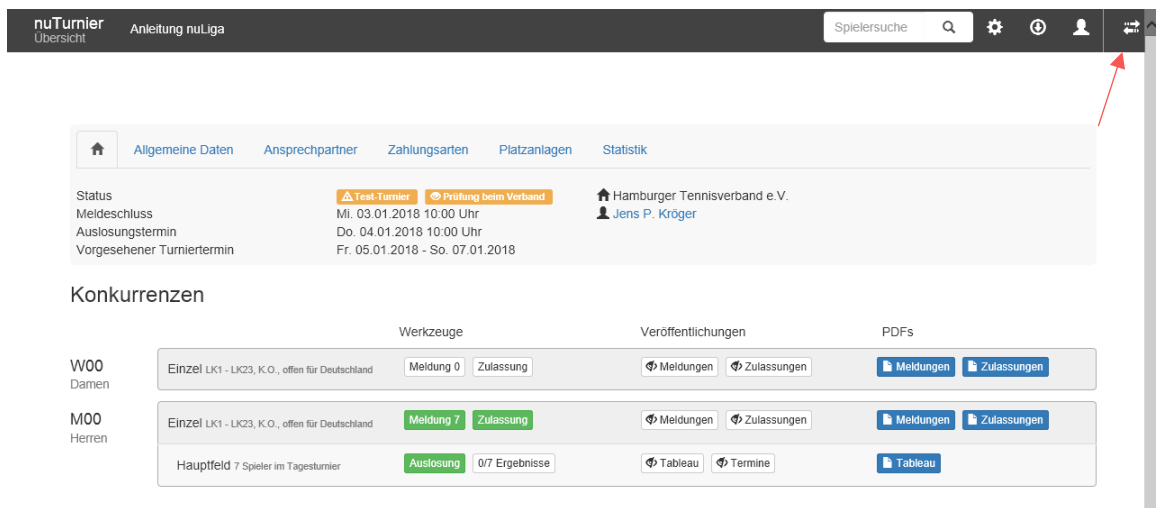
nuTurnier
Übersicht

Anleitung nuLiga

Spielersuche

Allgemeine Daten | Ansprechpartner | Zahlungsarten | Platzanlagen | Statistik

Status — Test-Turnier — Prüfung beim Verband — Hamburger Tennisverband e.V.
Meldeschluss — Mi. 03.01.2018 10:00 Uhr — Jens P. Kröger
Auslosungstermin — Do. 04.01.2018 10:00 Uhr
Vorgesehener Turniertermin — Fr. 05.01.2018 - So. 07.01.2018

Konkurrenzen

| | | Werkzeuge | Veröffentlichungen | PDFs |
|---|---|---|---|---|
| W00 Damen | Einzel LK1 - LK23, K.O., offen für Deutschland | Meldung 0, Zulassung | Meldungen, Zulassungen | Meldungen, Zulassungen |
| M00 Herren | Einzel LK1 - LK23, K.O., offen für Deutschland | Meldung 7, Zulassung | Meldungen, Zulassungen | Meldungen, Zulassungen |
| | Hauptfeld 7 Spieler im Tagesturnier | Auslosung, 0/7 Ergebnisse | Tableau, Termine | Tableau |